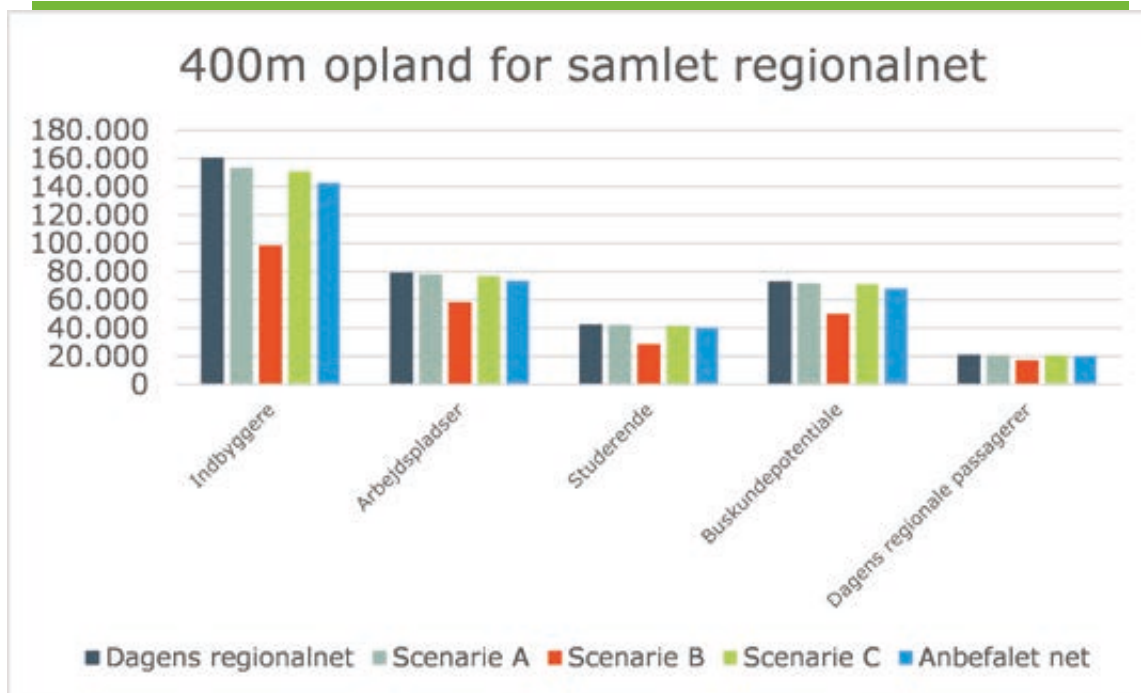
400m opland for samlet regionalnet

180.000
160.000
140.000
120.000
100.000
80.000
60.000
40.000
20.000
0

Indbyggere
Arbejdspladser
Studerende
Buskundepotentiale
Dagens regionale passagerer

Dagens regionalnet
Scenarie A
Scenarie B
Scenarie C
Anbefalet net